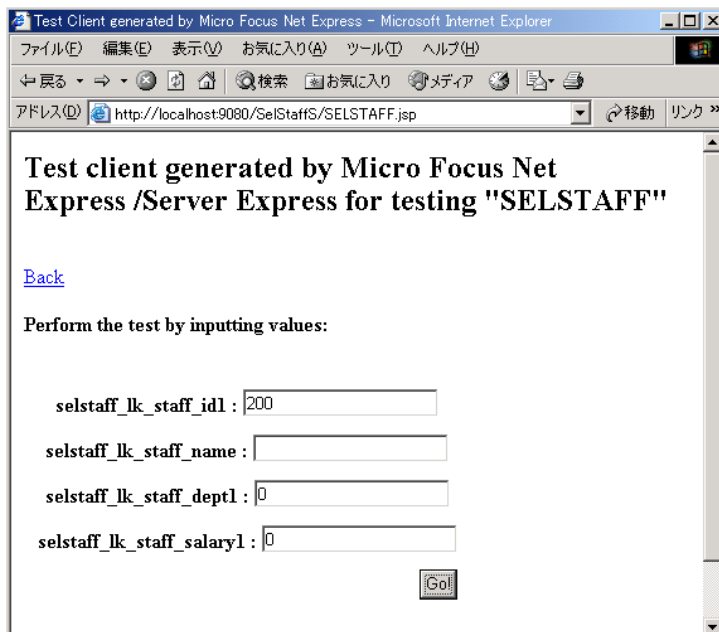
Test Client generated by Micro Focus Net Express - Microsoft Internet Explorer

ファイル(F) 編集(E) 表示(V) お気に入り(A) ツール(T) ヘルプ(H)

戻る 検索 お気に入り メディア

アドレス(D) http://localhost:9080/SelStaffS/SELSTAFF.jsp 移動 リンク »

Test client generated by Micro Focus Net Express /Server Express for testing "SELSTAFF"

Back

Perform the test by inputting values:

selstaff_lk_staff_id1 : 200

selstaff_lk_staff_name :

selstaff_lk_staff_dept1 : 0

selstaff_lk_staff_salary1 : 0

Go!